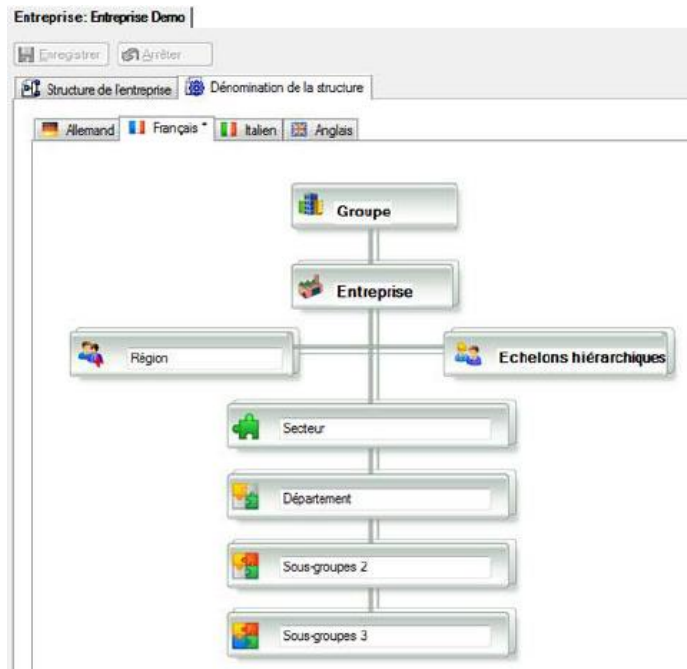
Entreprise: Entreprise Demo

Enregistrer Arrêter

Structure de l'entreprise Dénomination de la structure

Allemand Français * Italien Anglais

Groupe

Entreprise

Région

Echelons hiérarchiques

Secteur

Département

Sous-groupes 2

Sous-groupes 3